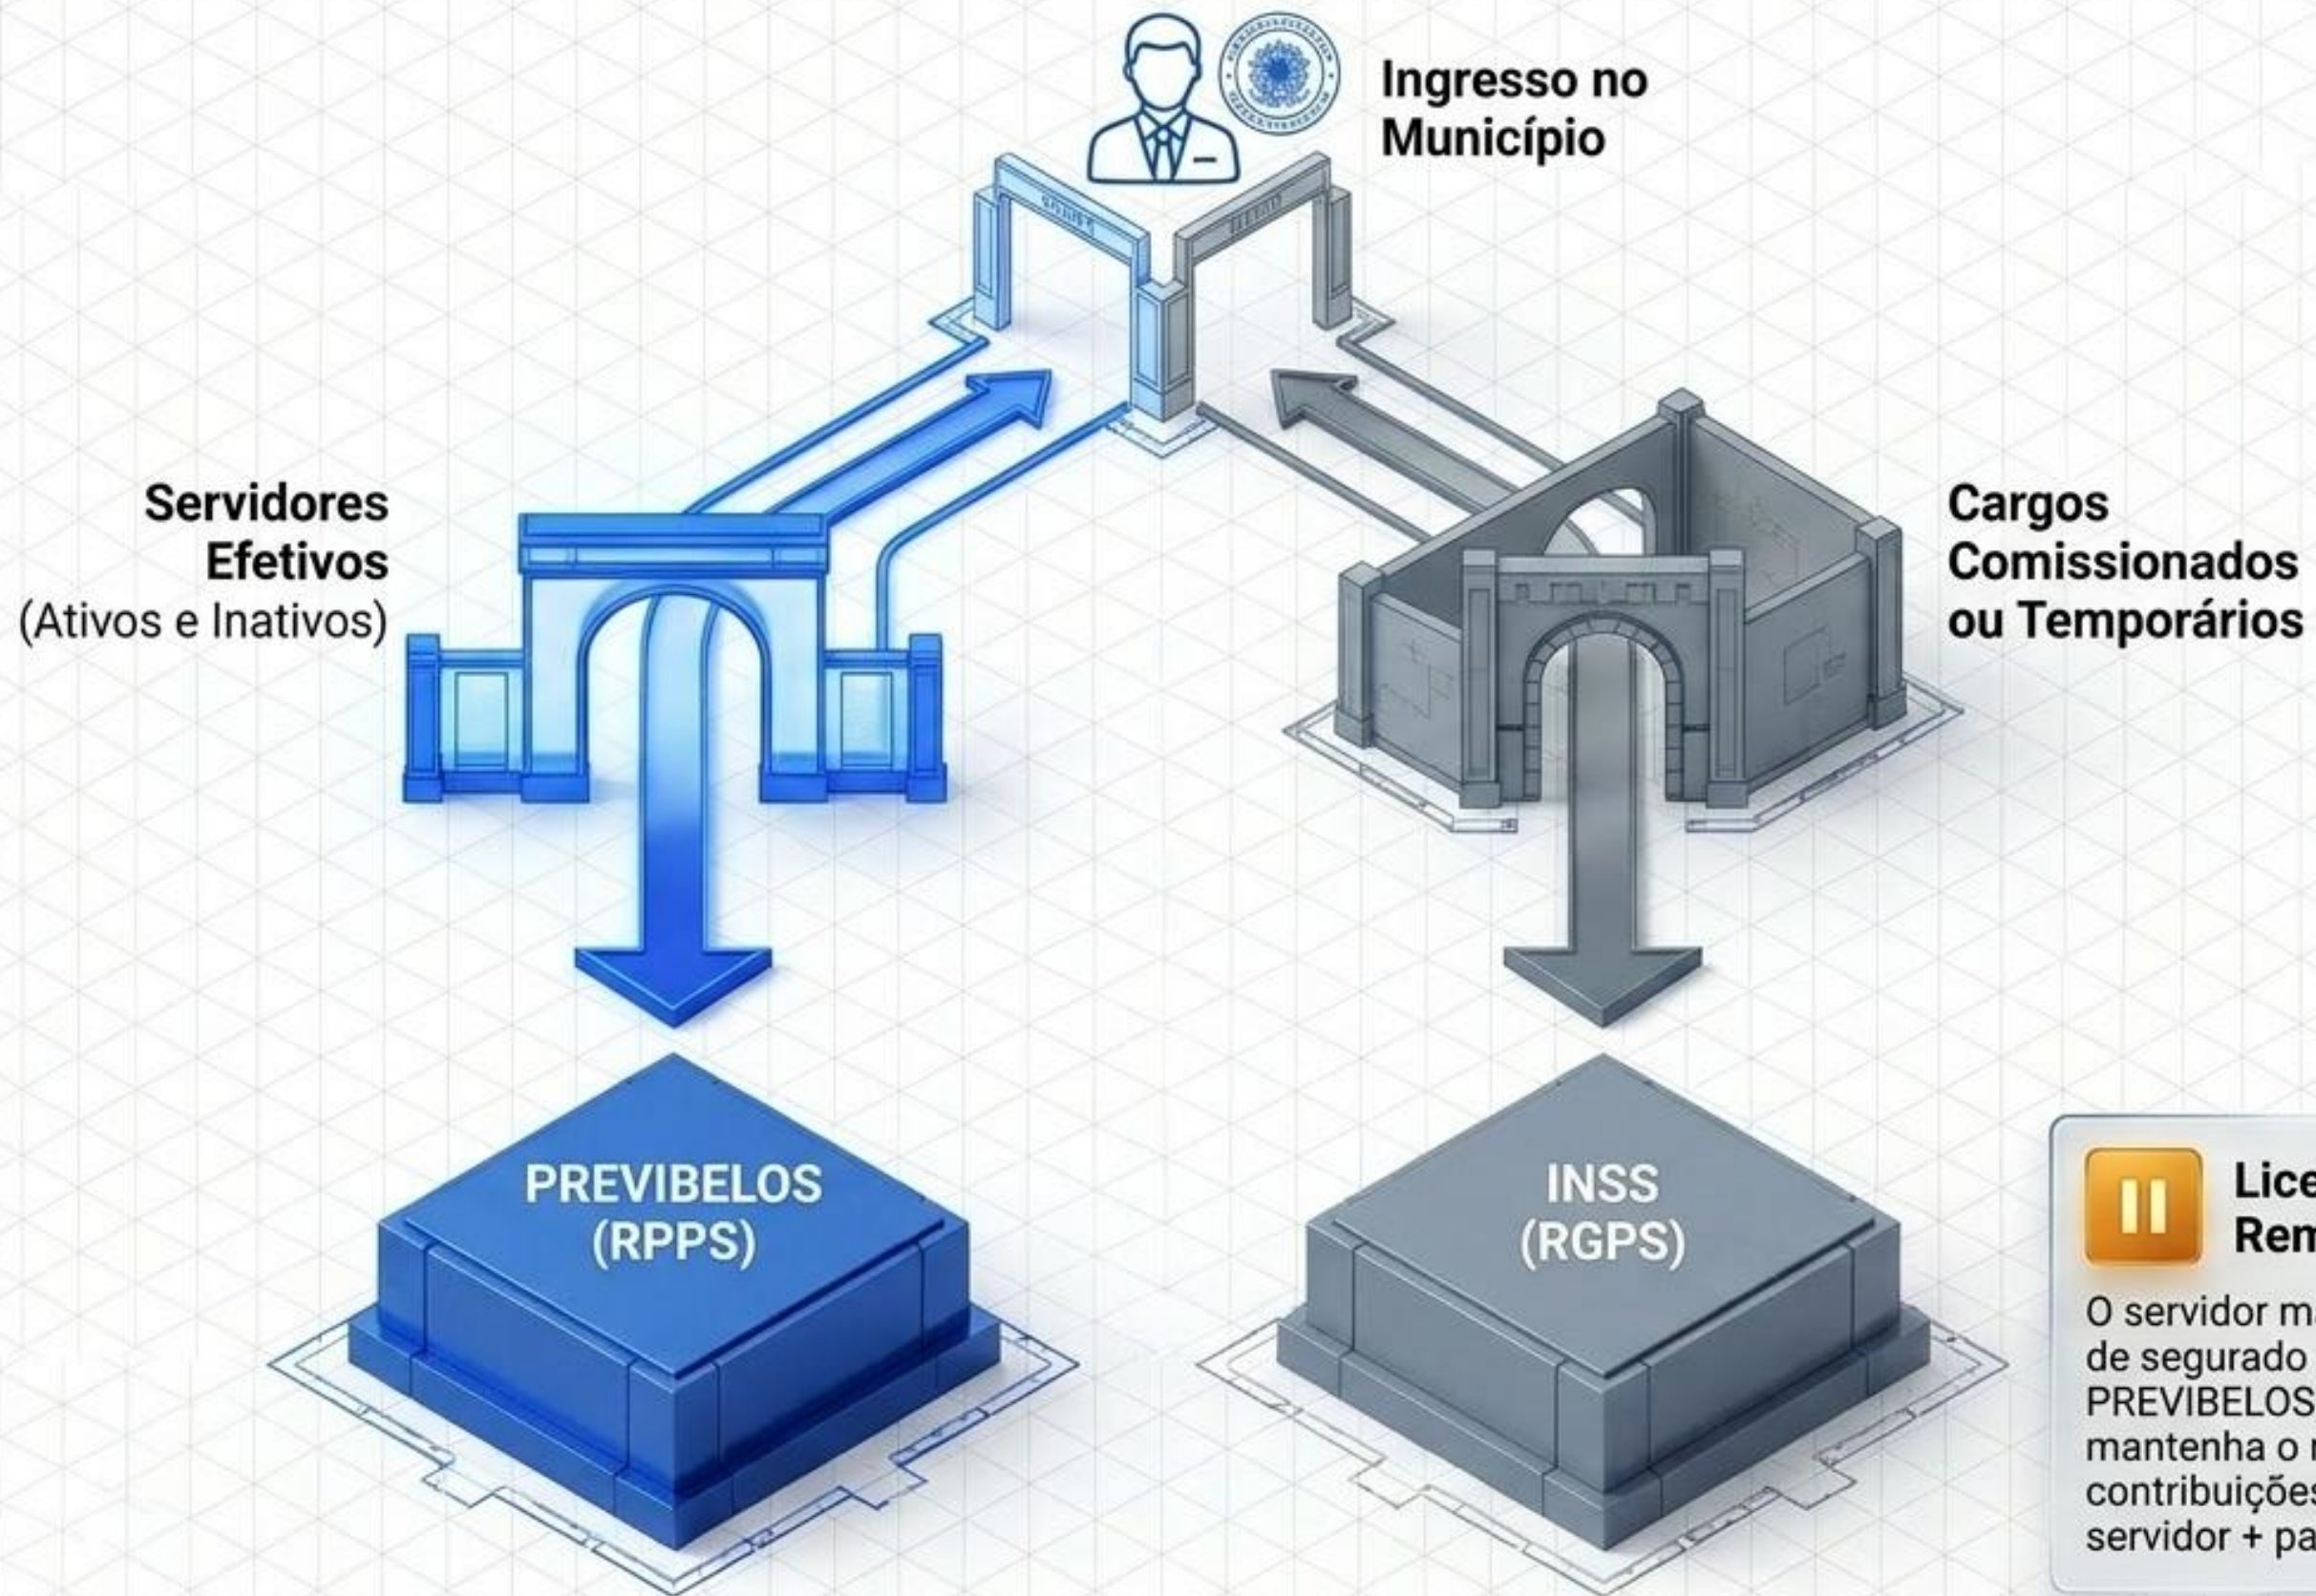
Ingresso no Município

Servidores Efetivos (Ativos e Inativos)

Cargos Comissionados ou Temporários

PREVIBELOS (RPPS)

INSS (RGPS)

Lice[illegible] Rem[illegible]

O servidor m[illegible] de segurado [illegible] PREVIBELOS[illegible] mantenha o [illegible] contribuiçõe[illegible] servidor + pa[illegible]